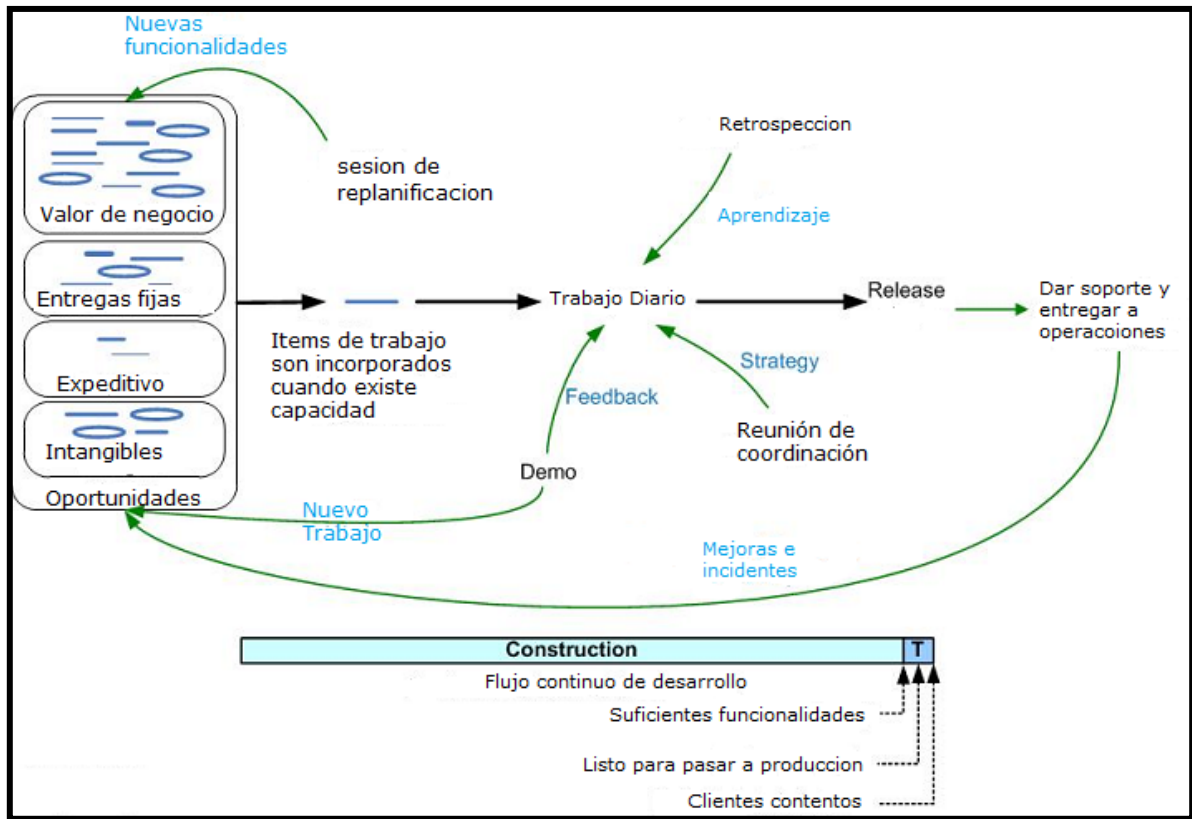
Nuevas funcionalidades

Valor de negocio

Entregas fijas

Expeditivo

Intangibles

Oportunidades

sesion de replanificacion

Retrospeccion

Aprendizaje

Trabajo Diario

Release

Dar soporte y entregar a operacoiones

Items de trabajo son incorporados cuando existe capacidad

Strategy

Feedback

Reunión de coordinación

Demo

Nuevo Trabajo

Mejoras e incidentes

Construction

T

Flujo continuo de desarrollo

Suficientes funcionalidades

Listo para pasar a produccion

Clientes contentos